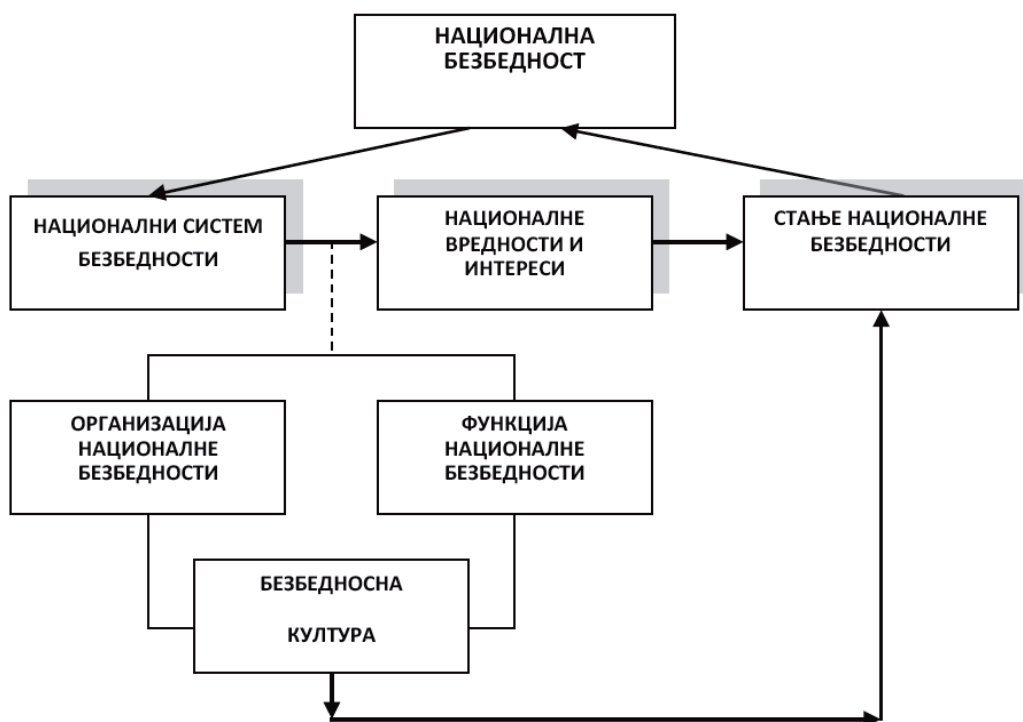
НАЦИОНАЛНА БЕЗБЕДНОСТ

НАЦИОНАЛНИ СИСТЕМ БЕЗБЕДНОСТИ

НАЦИОНАЛНЕ ВРЕДНОСТИ И ИНТЕРЕСИ

СТАЊЕ НАЦИОНАЛНЕ БЕЗБЕДНОСТИ

ОРГАНИЗАЦИЈА НАЦИОНАЛНЕ БЕЗБЕДНОСТИ

ФУНКЦИЈА НАЦИОНАЛНЕ БЕЗБЕДНОСТИ

БЕЗБЕДНОСНА КУЛТУРА